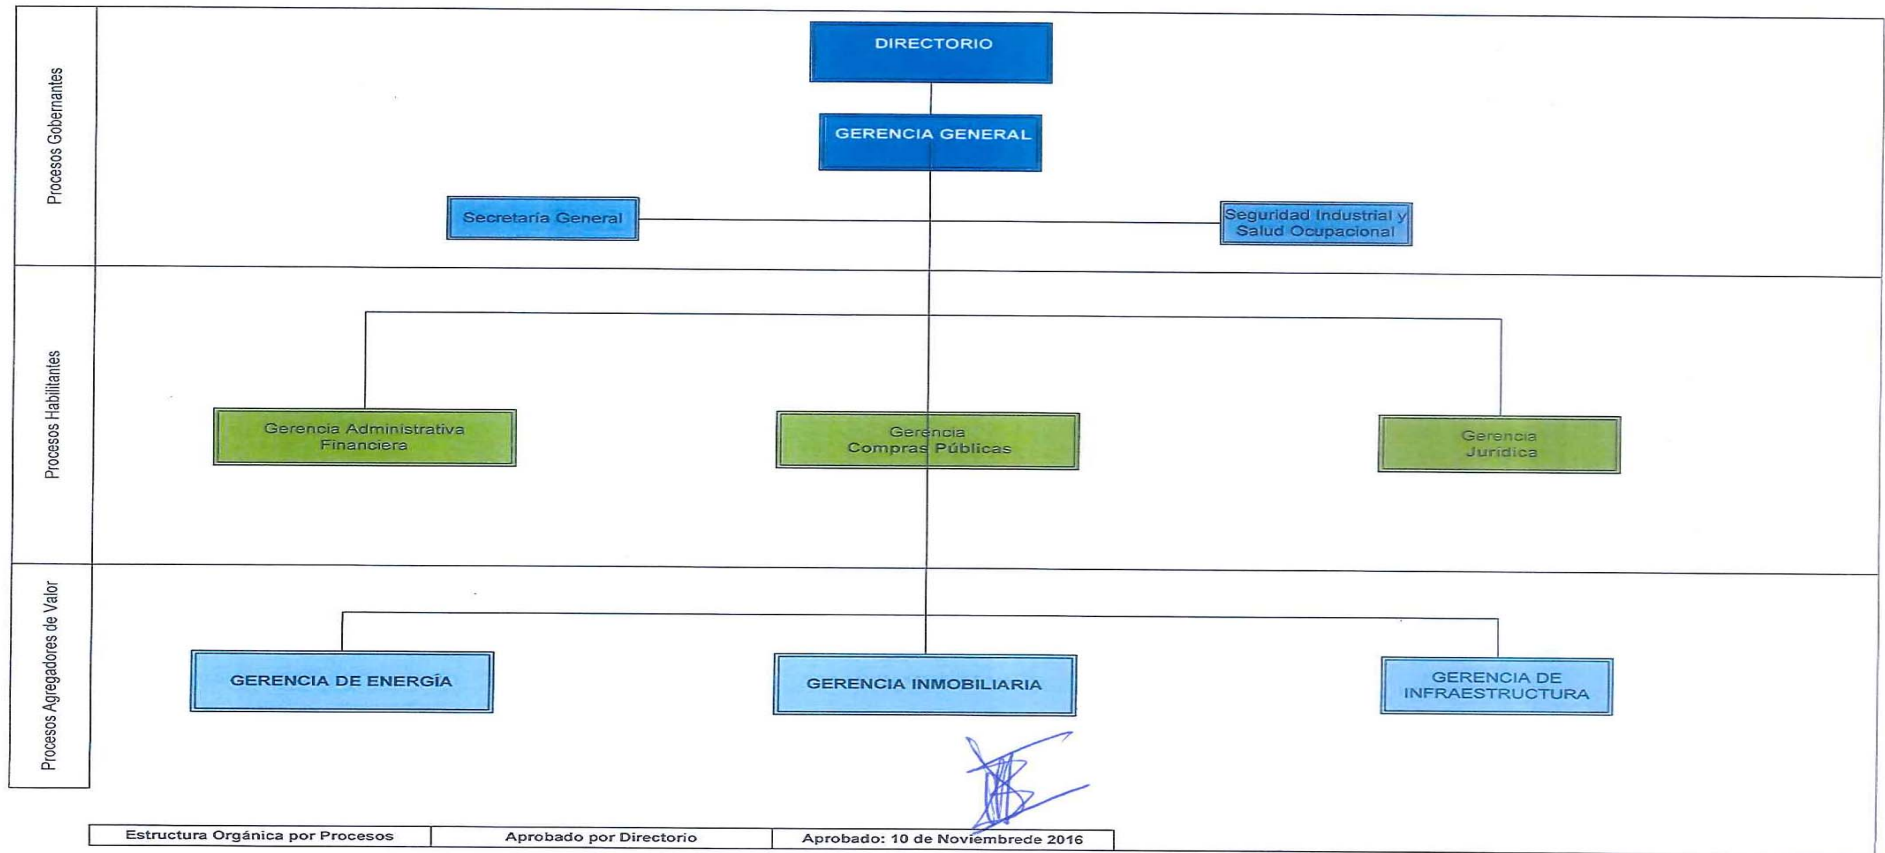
Procesos Gobernantes

DIRECTORIO

GERENCIA GENERAL

Secretaría General

Seguridad Industrial y Salud Ocupacional

Procesos Habilitantes

Gerencia Administrativa Financiera

Gerencia Compras Públicas

Gerencia Jurídica

Procesos Agregadores de Valor

GERENCIA DE ENERGÍA

GERENCIA INMOBILIARIA

GERENCIA DE INFRAESTRUCTURA

| Estructura Orgánica por Procesos | Aprobado por Directorio | Aprobado: 10 de Noviembrede 2016 |
|---|---|---|